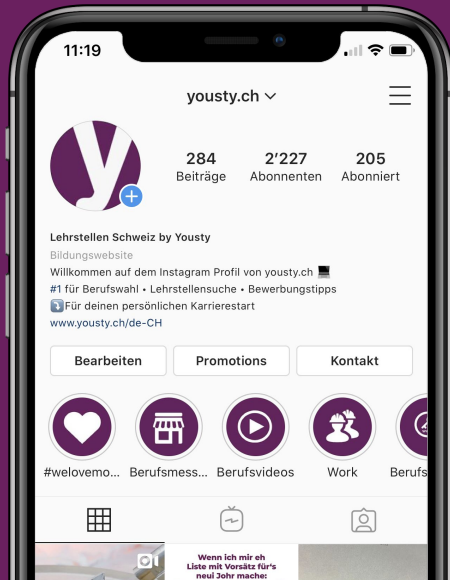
11:19

yousty.ch

y

284
Beiträge

2'227
Abonnenten

205
Abonniert

Lehrstellen Schweiz by Yousty
Bildungswebsite
Willkommen auf dem Instagram Profil von yousty.ch 💻
#1 für Berufswahl • Lehrstellensuche • Bewerbungstipps
⤵️Für deinen persönlichen Karrierestart
www.yousty.ch/de-CH

Bearbeiten
Promotions
Kontakt

#welovemo...
Berufsmess...
Berufsvideos
Work
Berufs

Wenn ich mir eh Liste mit Vorsätz für's neui Johr mache: